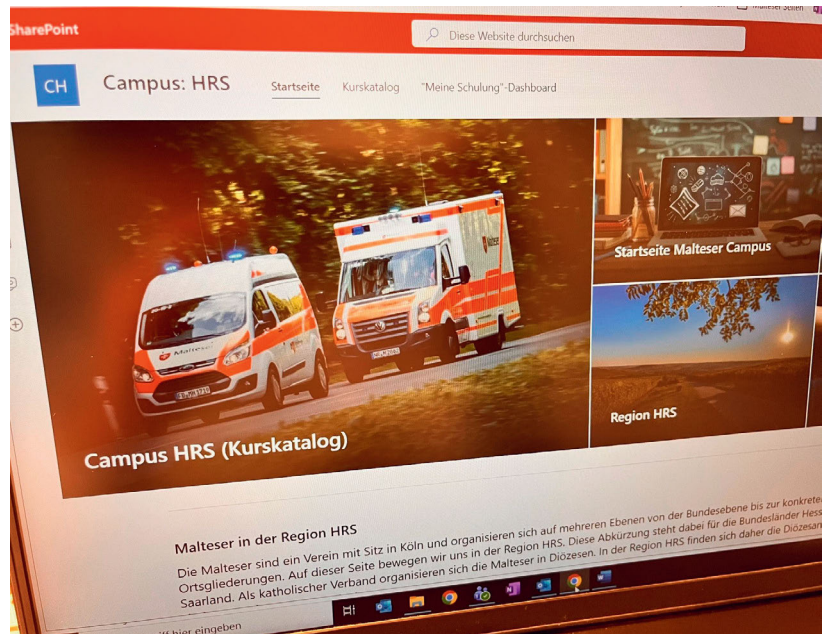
SharePoint

Diese Website durchsuchen

Malteser Stellen

CH

Campus: HRS

Startseite

Kurskatalog

"Meine Schulung"-Dashboard

Campus HRS (Kurskatalog)

Startseite Malteser Campus

Region HRS

Malteser in der Region HRS

Die Malteser sind ein Verein mit Sitz in Köln und organisieren sich auf mehreren Ebenen von der Bundesebene bis zur konkrete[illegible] Ortsgliederungen. Auf dieser Seite bewegen wir uns in der Region HRS. Diese Abkürzung steht dabei für die Bundesländer Hess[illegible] Saarland. Als katholischer Verband organisieren sich die Malteser in Diözesen. In der Region HRS finden sich daher die Diözesa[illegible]

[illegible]ff hier eingeben